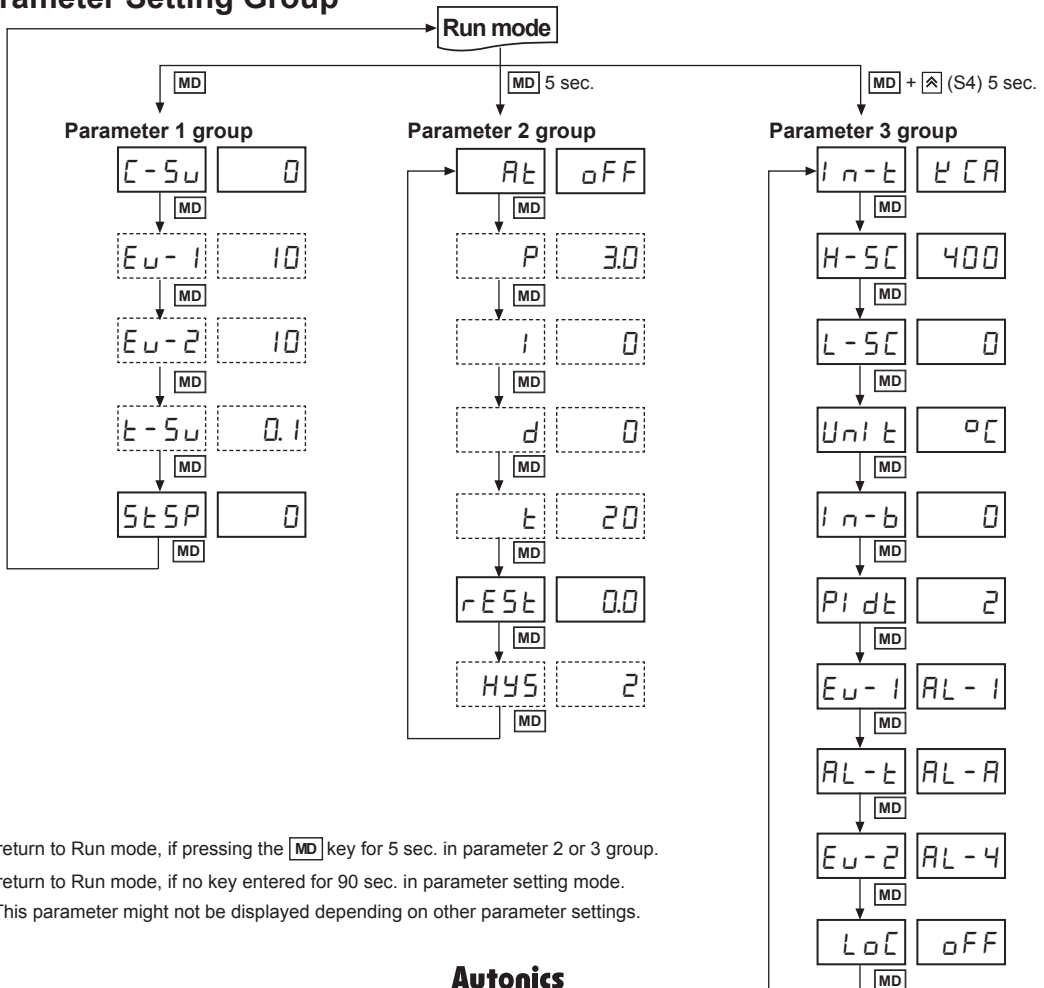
rameter Setting Group

Run mode

MD

MD 5 sec.

MD + ⩓ (S4) 5 sec.

Parameter 1 group

C-Su 0

MD

Ev-1 10

MD

Ev-2 10

MD

t-Su 0.1

MD

StSP 0

MD

Parameter 2 group

At oFF

MD

P 3.0

MD

I 0

MD

d 0

MD

t 20

MD

rESt 0.0

MD

HYS 2

MD

Parameter 3 group

In-t KCA

MD

H-SC 400

MD

L-SC 0

MD

Unit °C

MD

In-b 0

MD

PIdt 2

MD

Ev-1 AL-1

MD

AL-t AL-A

MD

Ev-2 AL-4

MD

LoC oFF

MD

return to Run mode, if pressing the MD key for 5 sec. in parameter 2 or 3 group.

return to Run mode, if no key entered for 90 sec. in parameter setting mode.

This parameter might not be displayed depending on other parameter settings.

Autonics